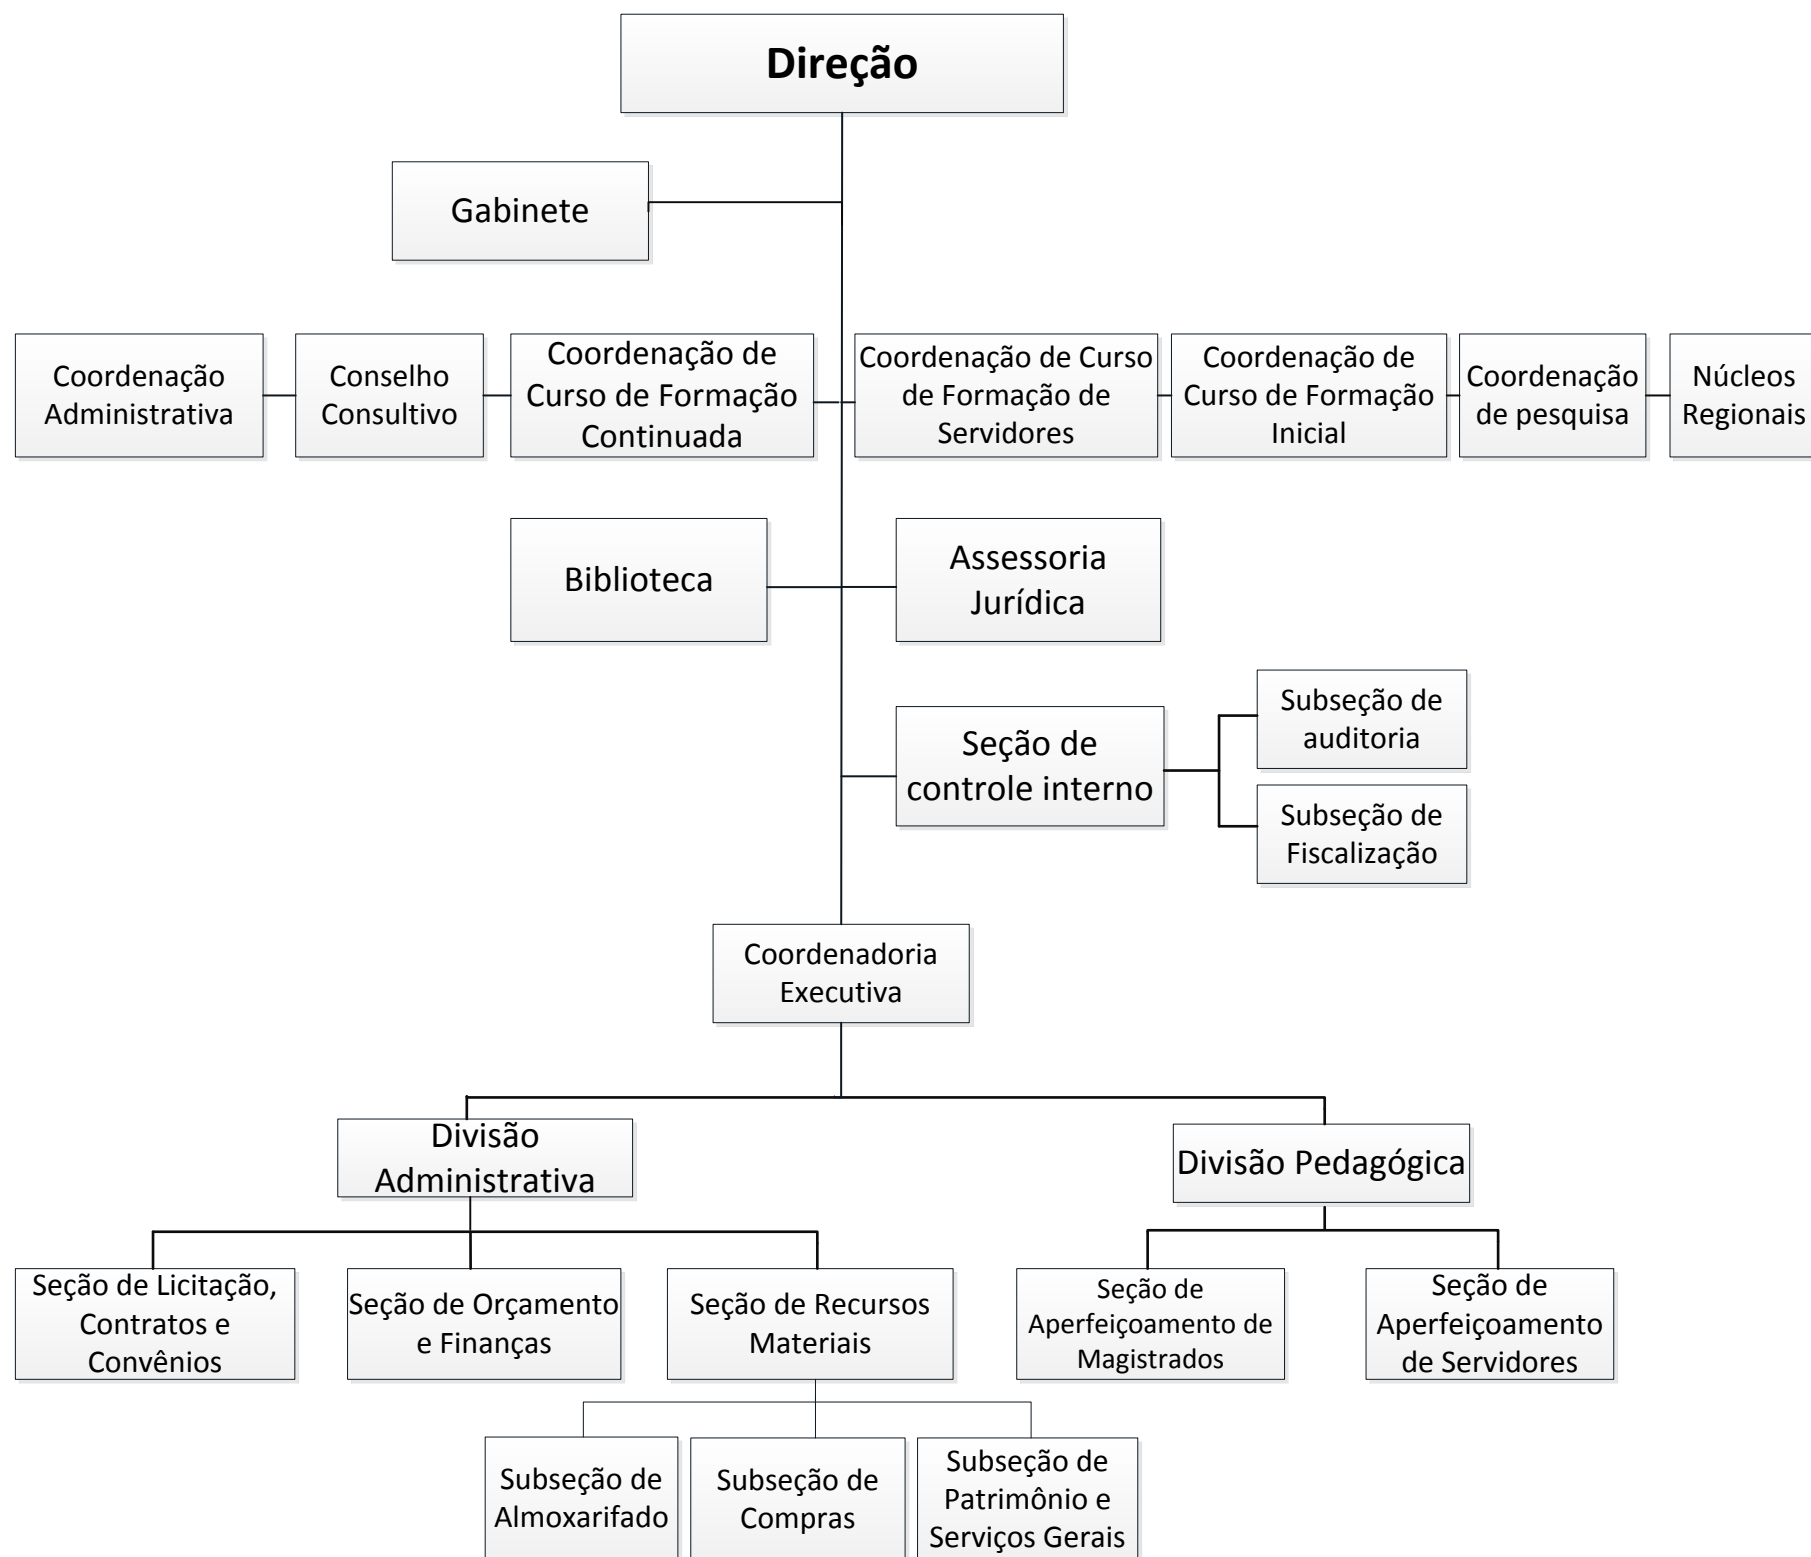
Direção

Gabinete

Coordenação Administrativa

Conselho Consultivo

Coordenação de Curso de Formação Continuada

Coordenação de Curso de Formação de Servidores

Coordenação de Curso de Formação Inicial

Coordenação de pesquisa

Núcleos Regionais

Biblioteca

Assessoria Jurídica

Seção de controle interno

Subseção de auditoria

Subseção de Fiscalização

Coordenadoria Executiva

Divisão Administrativa

Divisão Pedagógica

Seção de Licitação, Contratos e Convênios

Seção de Orçamento e Finanças

Seção de Recursos Materiais

Seção de Aperfeiçoamento de Magistrados

Seção de Aperfeiçoamento de Servidores

Subseção de Almoxarifado

Subseção de Compras

Subseção de Patrimônio e Serviços Gerais